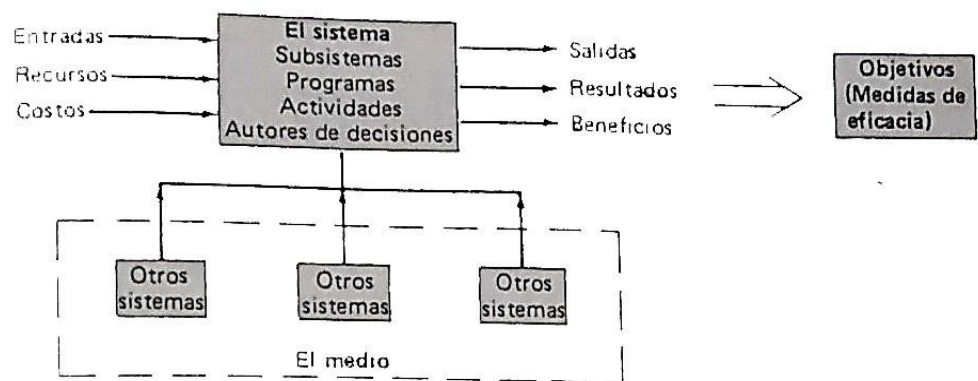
Entradas
Recursos
Costos

El sistema
Subsistemas
Programas
Actividades
Autores de decisiones

Salidas
Resultados
Beneficios

Objetivos
(Medidas de
eficacia)

Otros sistemas
Otros sistemas
Otros sistemas

El medio